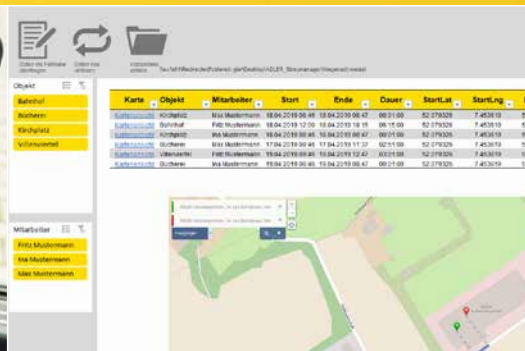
Objekt

Bahnhof

Bücherei

Kirchplatz

Villenviertel

Mitarbeiter

Fritz Mustermann

Ina Mustermann

Max Mustermann

| Karte | Objekt | Mitarbeiter | Start | Ende | Dauer | StartLat | StartLng |
|---|---|---|---|---|---|---|---|
| Kartenansicht | Kirchplatz | Ina Mustermann | 18.04.2019 08:46 | 18.04.2019 08:47 | 00:01:00 | 52.279326 | 7.453619 |
| Kartenansicht | Bahnhof | Fritz Mustermann | 18.04.2019 12:00 | 18.04.2019 18:15 | 06:15:00 | 52.279326 | 7.453619 |
| Kartenansicht | Kirchplatz | Max Mustermann | 18.04.2019 08:46 | 18.04.2019 08:47 | 00:01:00 | 52.279326 | 7.453619 |
| Kartenansicht | Bücherei | Max Mustermann | 17.04.2019 09:46 | 17.04.2019 11:37 | 02:51:00 | 52.279326 | 7.453619 |
| Kartenansicht | Villenviertel | Fritz Mustermann | 18.04.2019 09:46 | 18.04.2019 12:47 | 03:01:00 | 52.279326 | 7.453619 |
| Kartenansicht | Bücherei | Max Mustermann | 18.04.2019 08:46 | 18.04.2019 08:47 | 00:01:00 | 52.279326 | 7.453619 |